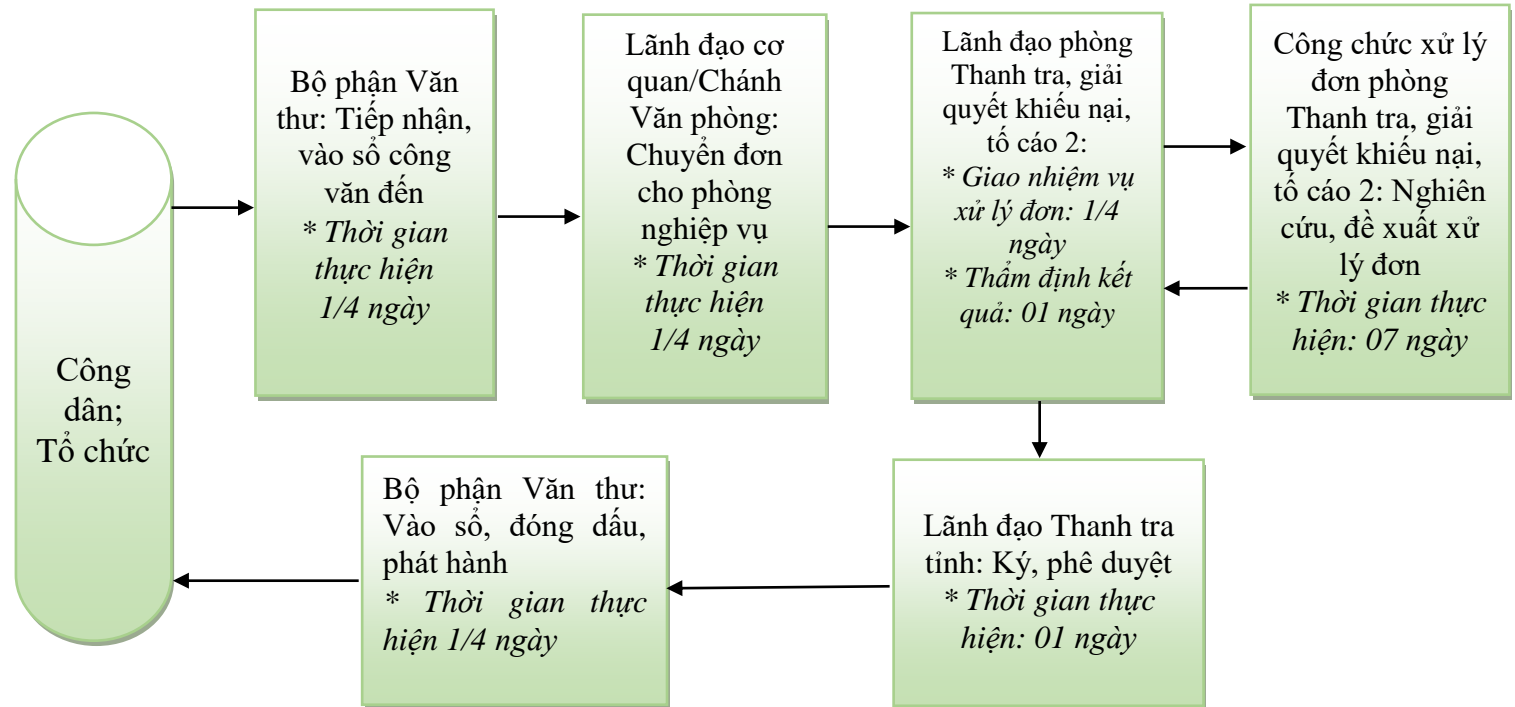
Công dân; Tổ chức

Bộ phận Văn thư: Tiếp nhận, vào sổ công văn đến
* Thời gian thực hiện 1/4 ngày

Lãnh đạo cơ quan/Chánh Văn phòng: Chuyển đơn cho phòng nghiệp vụ
* Thời gian thực hiện 1/4 ngày

Lãnh đạo phòng Thanh tra, giải quyết khiếu nại, tố cáo 2:
* Giao nhiệm vụ xử lý đơn: 1/4 ngày
* Thẩm định kết quả: 01 ngày

Công chức xử lý đơn phòng Thanh tra, giải quyết khiếu nại, tố cáo 2: Nghiên cứu, đề xuất xử lý đơn
* Thời gian thực hiện: 07 ngày

Lãnh đạo Thanh tra tỉnh: Ký, phê duyệt
* Thời gian thực hiện: 01 ngày

Bộ phận Văn thư: Vào sổ, đóng dấu, phát hành
* Thời gian thực hiện 1/4 ngày